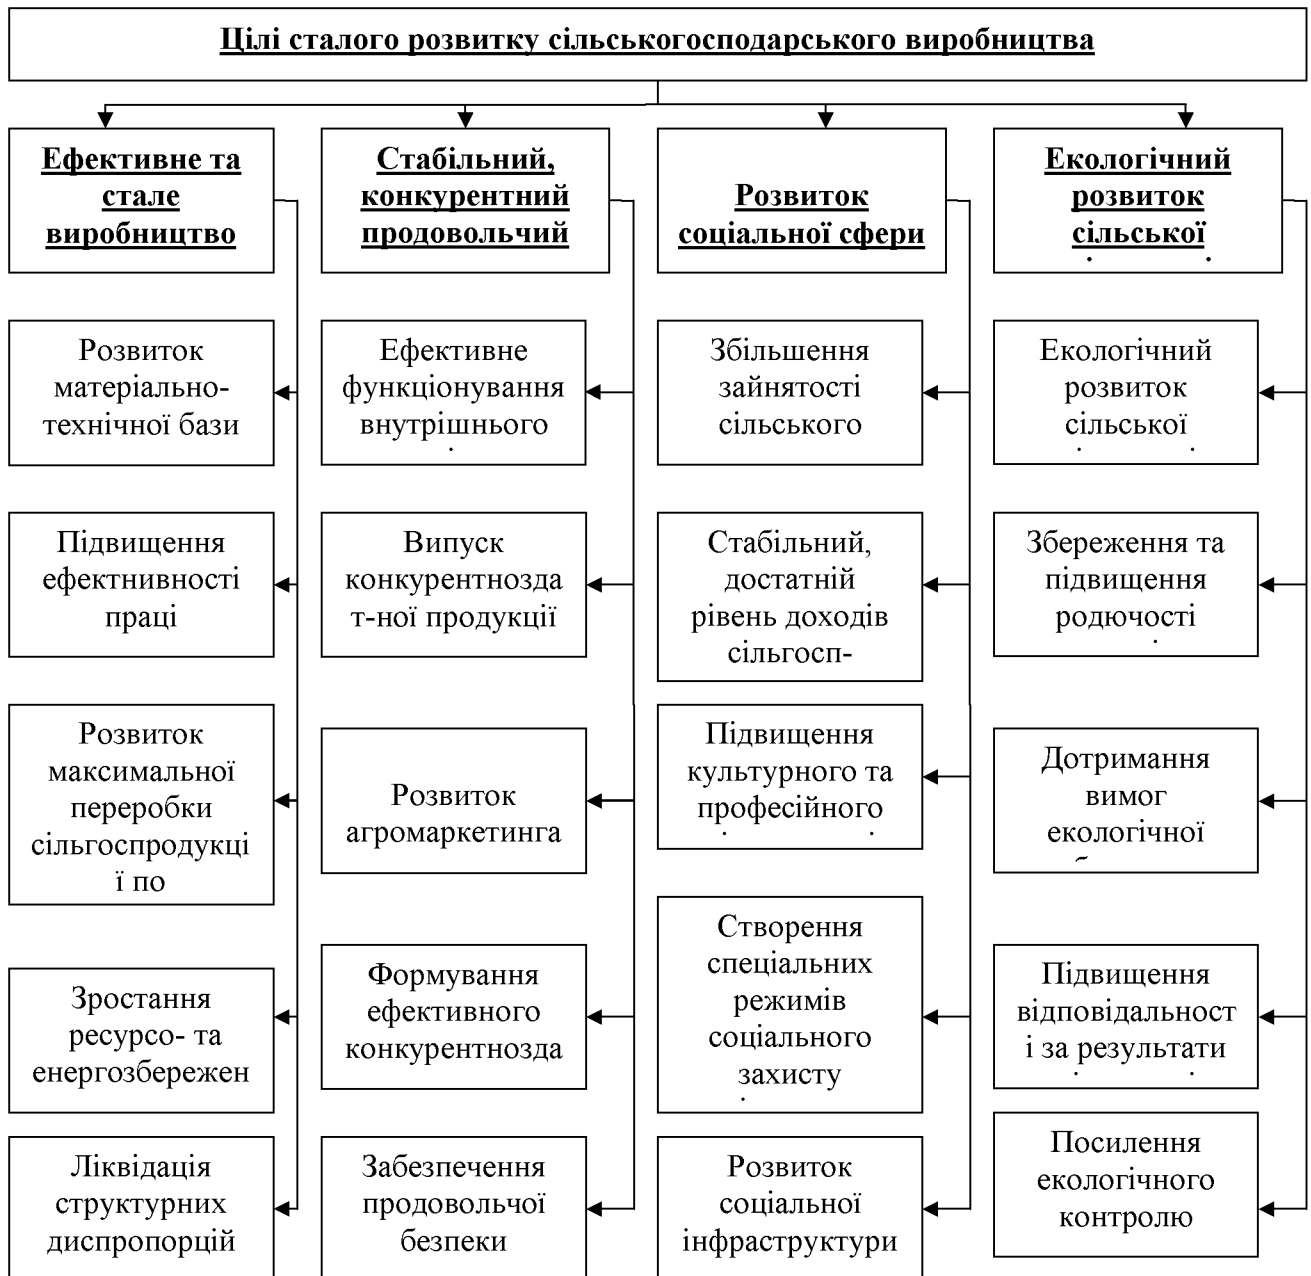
Цілі сталого розвитку сільськогосподарського виробництва

Ефективне та стале виробництво

Розвиток матеріально-технічної бази

Підвищення ефективності праці

Розвиток максимальної переробки сільгоспродукції по

Зростання ресурсо- та енергозбережен

Ліквідація структурних диспропорцій

Стабільний, конкурентний продовольчий

Ефективне функціонування внутрішнього

Випуск конкурентноздат-ної продукції

Розвиток агромаркетинга

Формування ефективного конкурентноздa

Забезпечення продовольчої безпеки

Розвиток соціальної сфери

Збільшення зайнятості сільського

Стабільний, достатній рівень доходів сільгосп-

Підвищення культурного та професійного

Створення спеціальних режимів соціального захисту

Розвиток соціальної інфраструктури

Екологічний розвиток сільської

Екологічний розвиток сільської

Збереження та підвищення родючості

Дотримання вимог екологічної

Підвищення відповідальності за результати

Посилення екологічного контролю